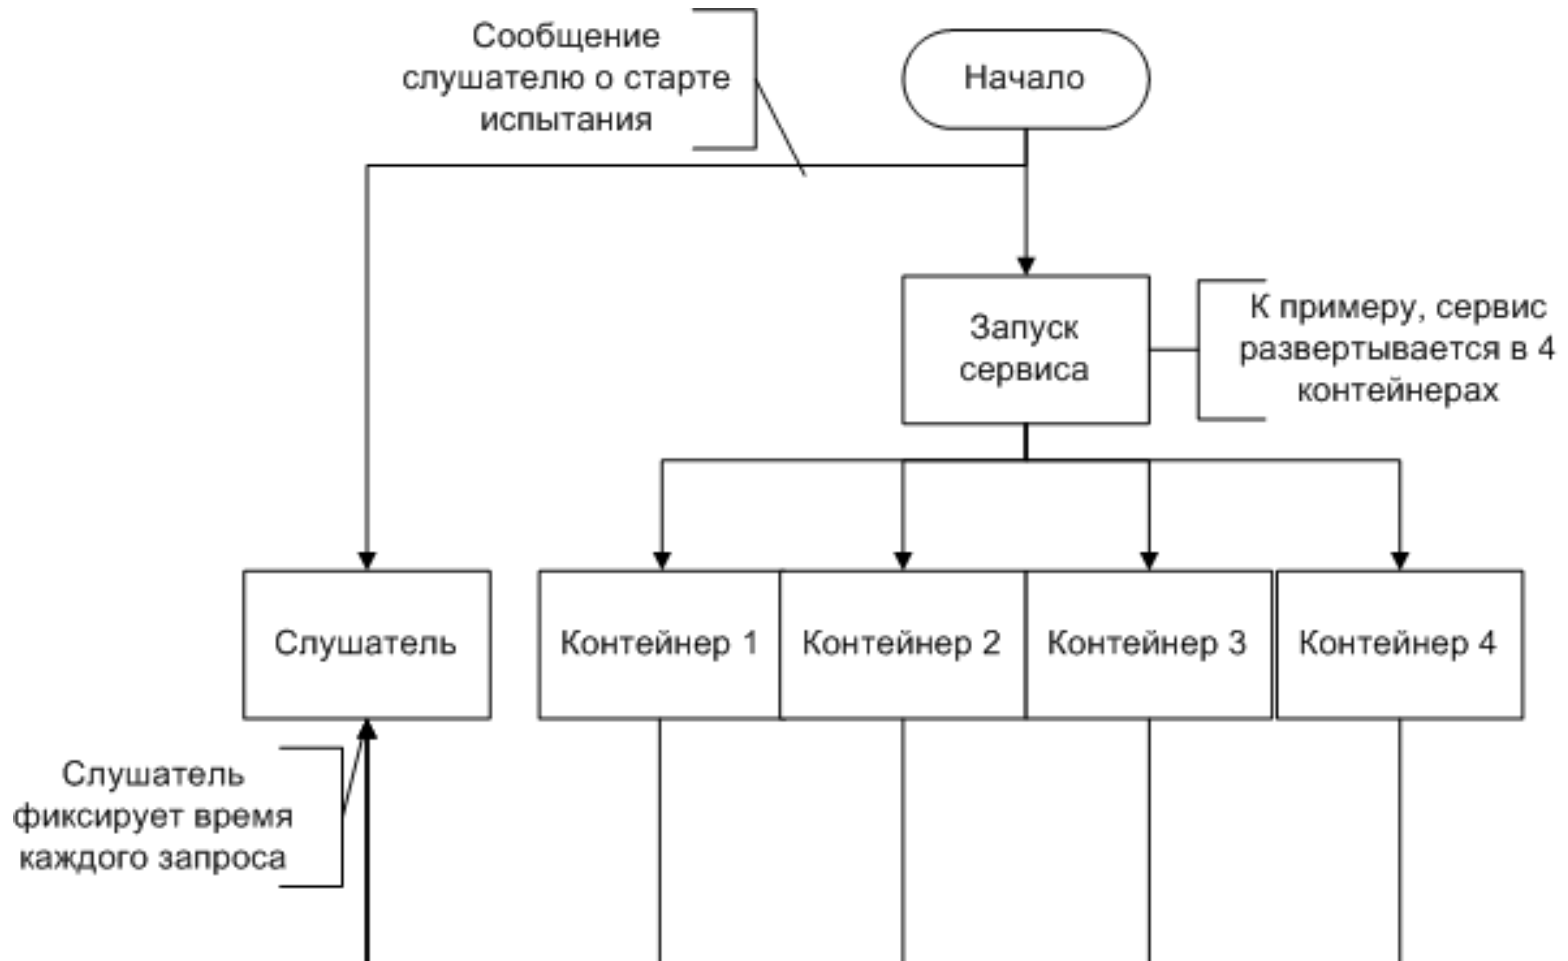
Сообщение слушателю о старте испытания

Начало

Запуск сервиса

К примеру, сервис развертывается в 4 контейнерах

Слушатель

Контейнер 1

Контейнер 2

Контейнер 3

Контейнер 4

Слушатель фиксирует время каждого запроса